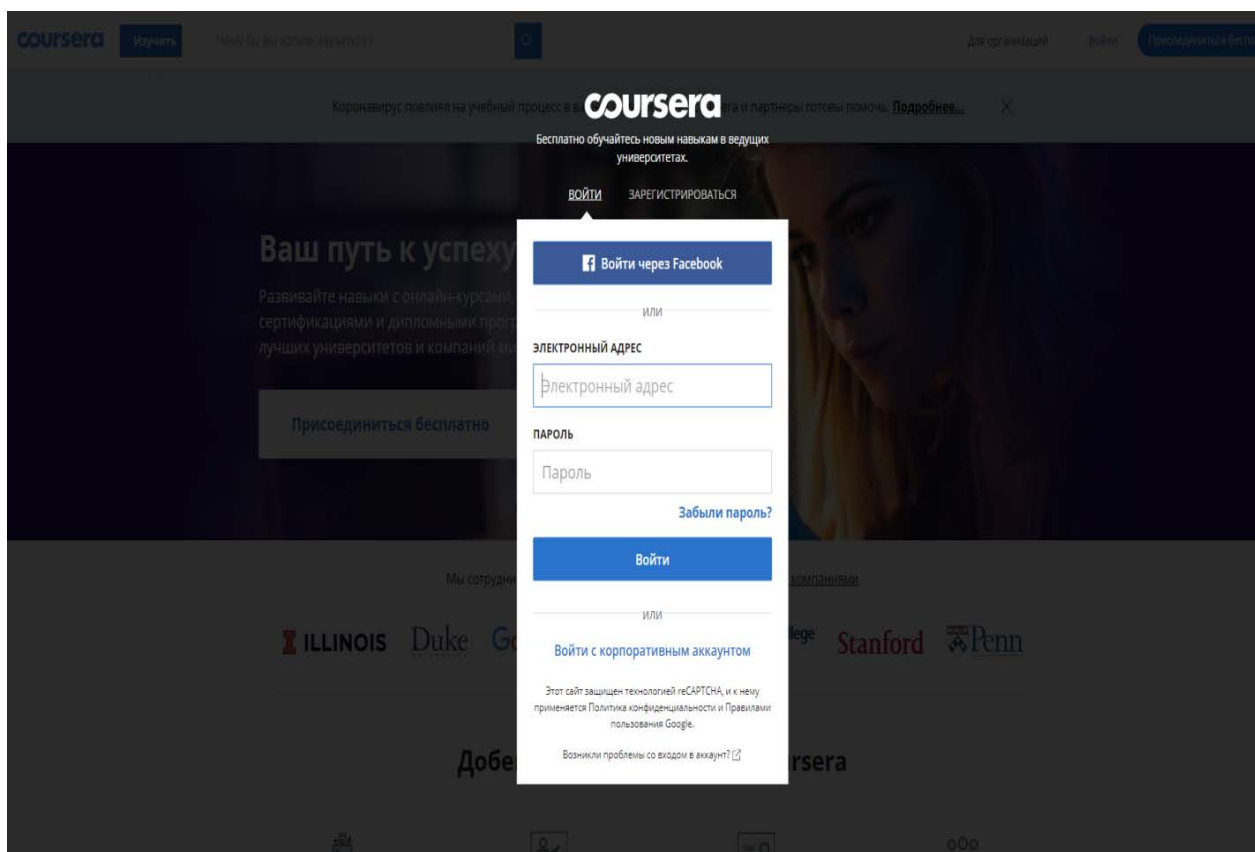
coursera Изучить Чему бы вы хотели научиться? Для организаций Войти Присоединиться бесплатно

Коронавирус повлиял на учебный процесс в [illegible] coursera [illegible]ера и партнеры готовы помочь. Подробнее... X

Бесплатно обучайтесь новым навыкам в ведущих университетах.

ВОЙТИ ЗАРЕГИСТРИРОВАТЬСЯ

Ваш путь к успеху

Развивайте навыки с онлайн-курсами, сертификациями и дипломными прог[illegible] лучших университетов и компаний м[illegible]

Присоединиться бесплатно

Войти через Facebook

или

ЭЛЕКТРОННЫЙ АДРЕС

Электронный адрес

ПАРОЛЬ

Пароль

Забыли пароль?

Войти

или

Войти с корпоративным аккаунтом

Этот сайт защищен технологией reCAPTCHA, и к нему применяется Политика конфиденциальности и Правилами пользования Google.

Возникли проблемы со входом в аккаунт?

Мы сотрудн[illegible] компаниями

ILLINOIS Duke G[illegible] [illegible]llege Stanford Penn

Добе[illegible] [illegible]rsera